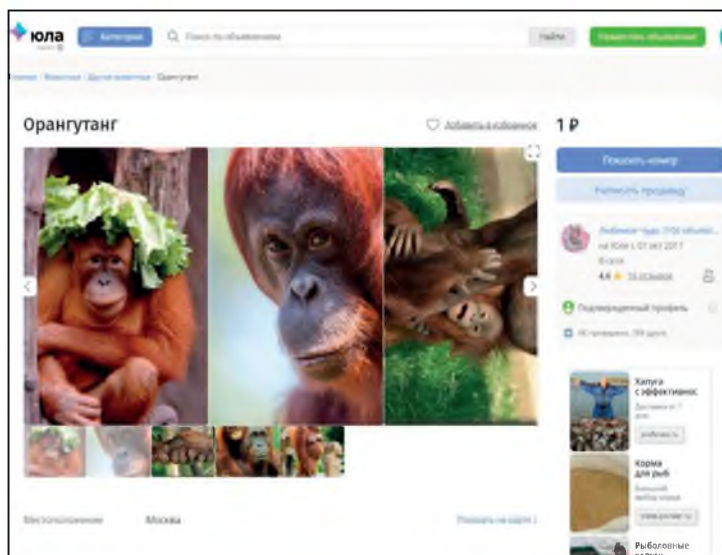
юла

Категории

Поиск по объявлениям

Найти

Разместить объявление

Главная / Животные / Другие животные / Орангутан

Орангутанг

Добавить в избранное

1 ₽

Показать номер

Написать продавцу

Любимое чудо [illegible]
на Юле с 07 окт 2017
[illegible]
4.6 ★ 16 отзывов

Подтвержденный профиль

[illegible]

Халуга с эффективнос
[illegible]

Корма для рыб
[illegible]

Рыболовные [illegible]

Местоположение

Москва

Показать на карте